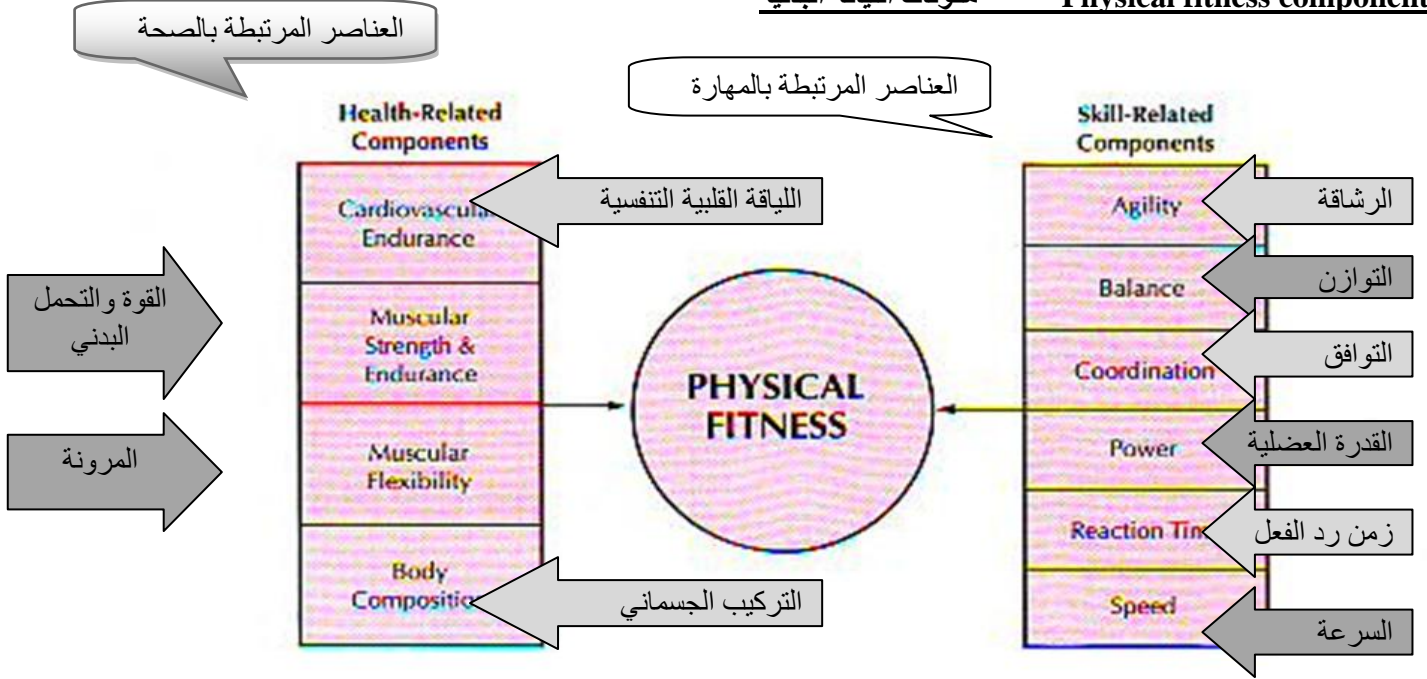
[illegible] Physical fitness component

العناصر المرتبطة بالصحة

العناصر المرتبطة بالمهارة

Health-Related Components

Cardiovascular Endurance

اللياقة القلبية التنفسية

Muscular Strength & Endurance

القوة والتحمل البدني

Muscular Flexibility

المرونة

Body Composition

التركيب الجسماني

PHYSICAL FITNESS

Skill-Related Components

Agility

الرشاقة

Balance

التوازن

Coordination

التوافق

Power

القدرة العضلية

Reaction Time

زمن رد الفعل

Speed

السرعة